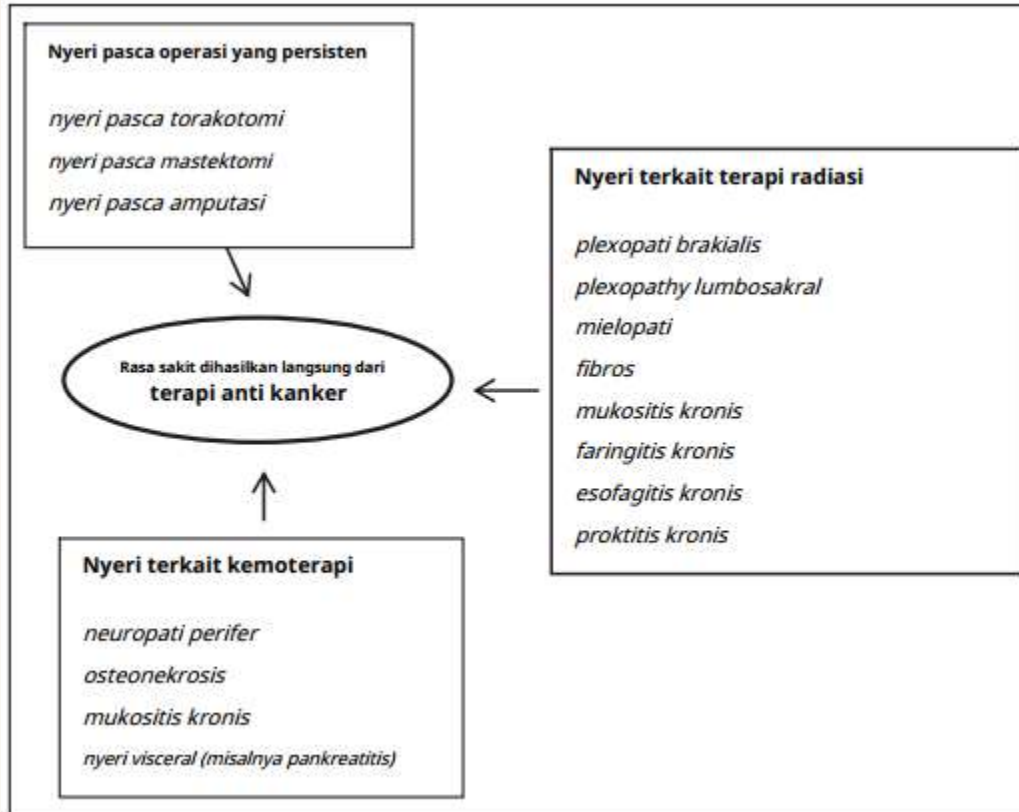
Nyeri pasca operasi yang persisten

nyeri pasca torakotomi
nyeri pasca mastektomi
nyeri pasca amputasi

Nyeri terkait terapi radiasi

plexopati brakialis
plexopathy lumbosakral
mielopati
fibros
mukositis kronis
faringitis kronis
esofagitis kronis
proktitis kronis

Rasa sakit dihasilkan langsung dari
terapi anti kanker

Nyeri terkait kemoterapi

neuropati perifer
osteonekrosis
mukositis kronis
nyeri visceral (misalnya pankreatitis)